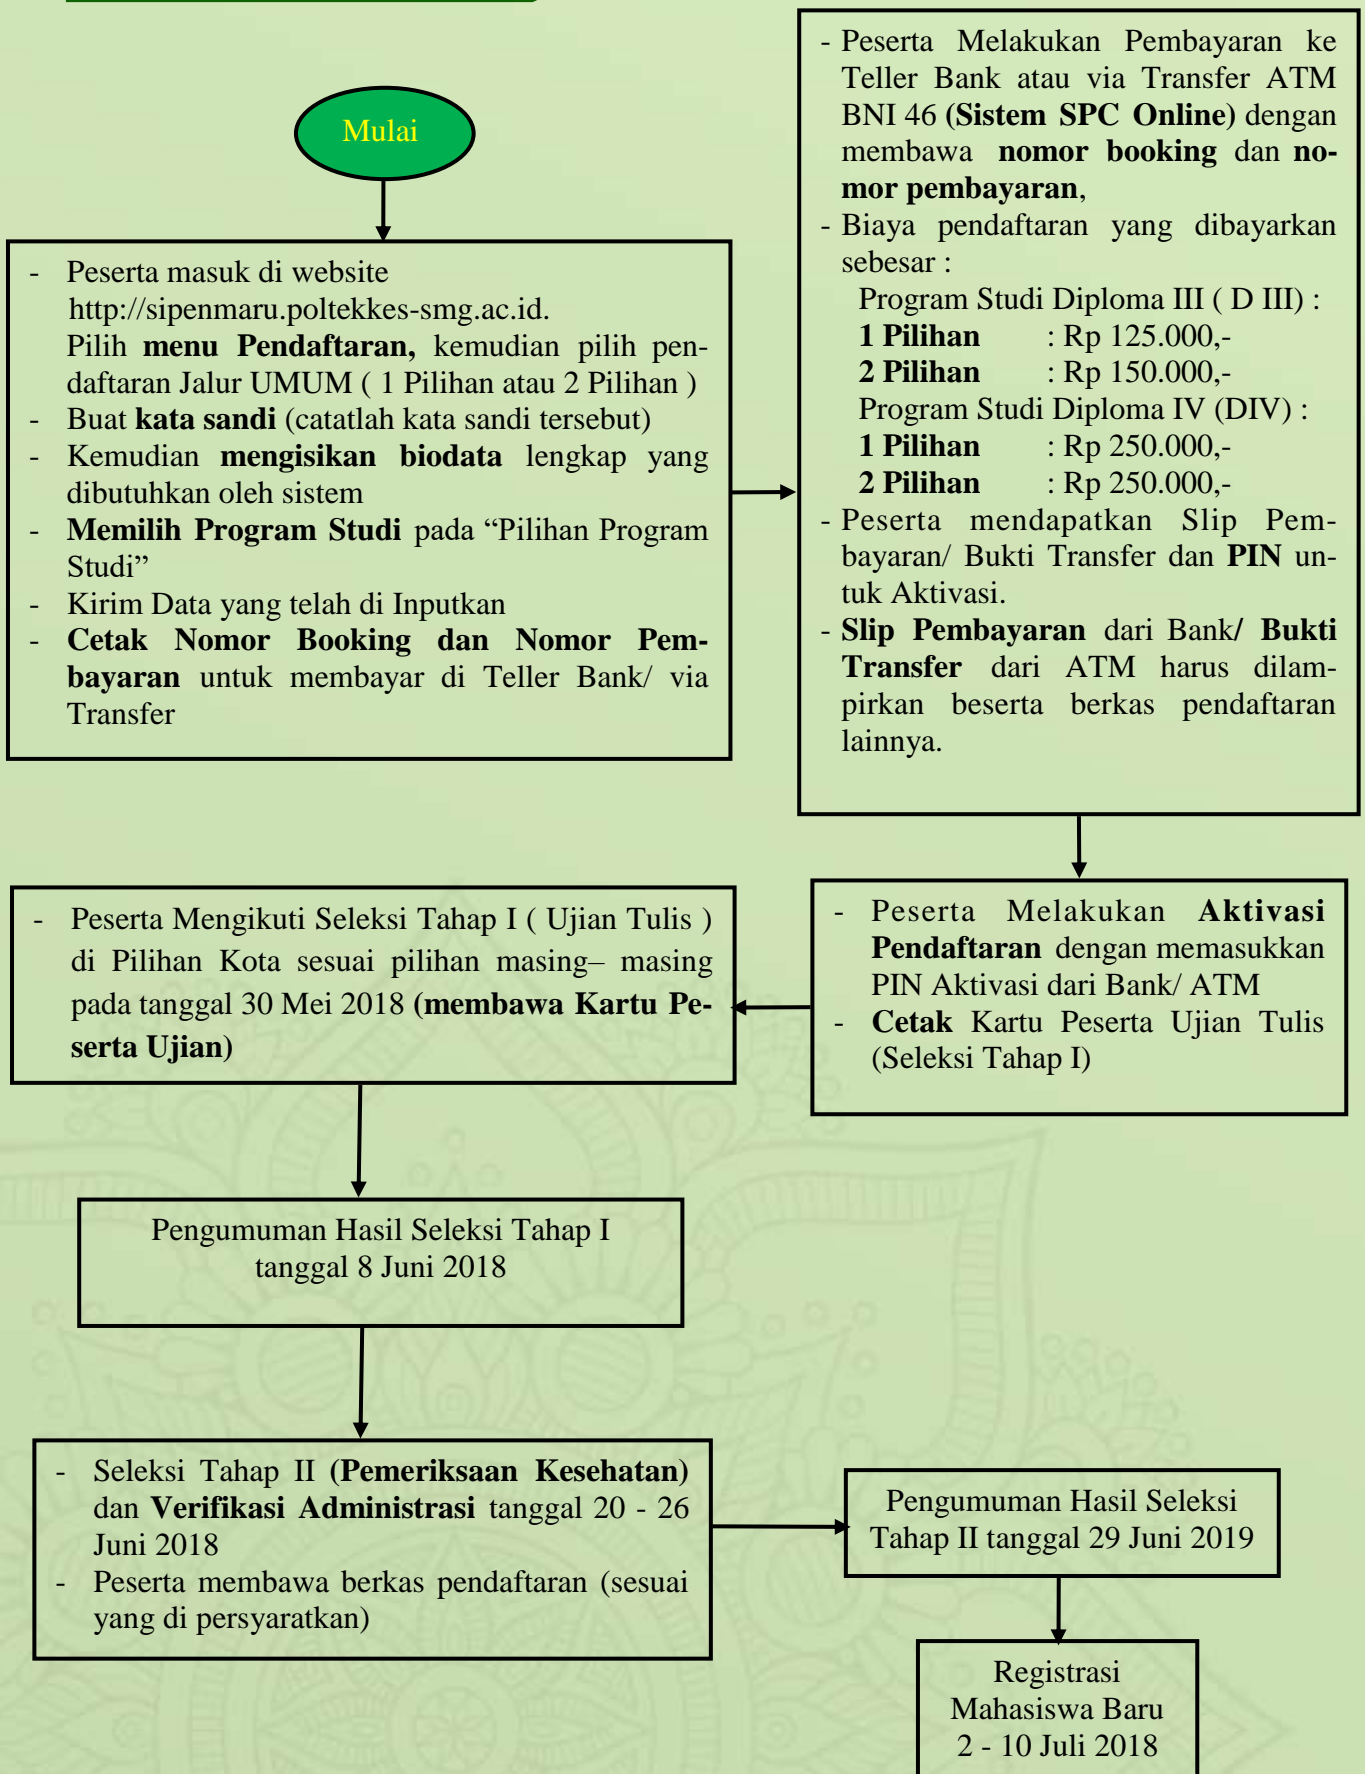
Mulai

- Peserta masuk di website http://sipenmaru.poltekkes-smg.ac.id. Pilih menu Pendaftaran, kemudian pilih pendaftaran Jalur UMUM ( 1 Pilihan atau 2 Pilihan )
- Buat kata sandi (catatlah kata sandi tersebut)
- Kemudian mengisikan biodata lengkap yang dibutuhkan oleh sistem
- Memilih Program Studi pada “Pilihan Program Studi”
- Kirim Data yang telah di Inputkan
- Cetak Nomor Booking dan Nomor Pembayaran untuk membayar di Teller Bank/ via Transfer

- Peserta Melakukan Pembayaran ke Teller Bank atau via Transfer ATM BNI 46 (Sistem SPC Online) dengan membawa nomor booking dan nomor pembayaran,
- Biaya pendaftaran yang dibayarkan sebesar :
Program Studi Diploma III ( D III) :
1 Pilihan : Rp 125.000,-
2 Pilihan : Rp 150.000,-
Program Studi Diploma IV (DIV) :
1 Pilihan : Rp 250.000,-
2 Pilihan : Rp 250.000,-
- Peserta mendapatkan Slip Pembayaran/ Bukti Transfer dan PIN untuk Aktivasi.
- Slip Pembayaran dari Bank/ Bukti Transfer dari ATM harus dilampirkan beserta berkas pendaftaran lainnya.

- Peserta Melakukan Aktivasi Pendaftaran dengan memasukkan PIN Aktivasi dari Bank/ ATM
- Cetak Kartu Peserta Ujian Tulis (Seleksi Tahap I)

- Peserta Mengikuti Seleksi Tahap I ( Ujian Tulis ) di Pilihan Kota sesuai pilihan masing– masing pada tanggal 30 Mei 2018 (membawa Kartu Peserta Ujian)

Pengumuman Hasil Seleksi Tahap I tanggal 8 Juni 2018

- Seleksi Tahap II (Pemeriksaan Kesehatan) dan Verifikasi Administrasi tanggal 20 - 26 Juni 2018
- Peserta membawa berkas pendaftaran (sesuai yang di persyaratkan)

Pengumuman Hasil Seleksi Tahap II tanggal 29 Juni 2019

Registrasi Mahasiswa Baru 2 - 10 Juli 2018